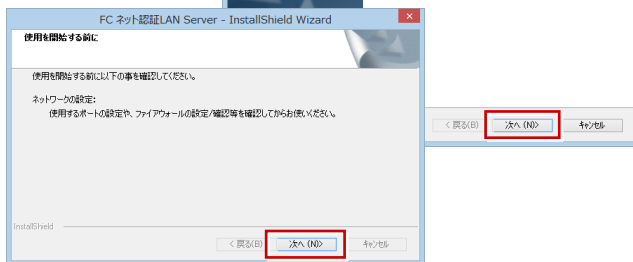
FC ネット認証LAN Server - InstallShield Wizard

使用を開始する前に

使用を開始する前に以下の事を確認してください。

ネットワークの設定:
使用するポートの設定や、ファイアウォールの設定/確認等を確認してからお使いください。

InstallShield

< 戻る(B) 次へ (N)> キャンセル

< 戻る(B) 次へ (N)> キャンセル